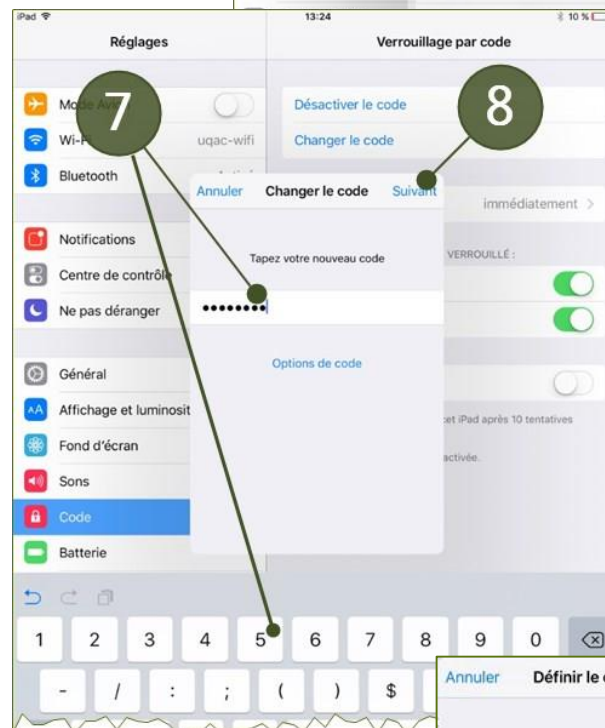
iPad
13:24
10 %
Réglages
Verrouillage par code
7
8
Mode Avi
Wi-F
uqac-wifi
Bluetooth
Désactiver le code
Changer le code
Annuler
Changer le code
Suivant
immédiatement >
Notifications
Centre de contrôle
Ne pas déranger
Tapez votre nouveau code
VERROUILLÉ :
••••••••
Options de code
Général
Affichage et luminosit
Fond d'écran
Sons
Code
Batterie
cet iPad après 10 tentatives
activée.
1 2 3 4 5 6 7 8 9 0
- / : ; ( ) $
Annuler
Définir le